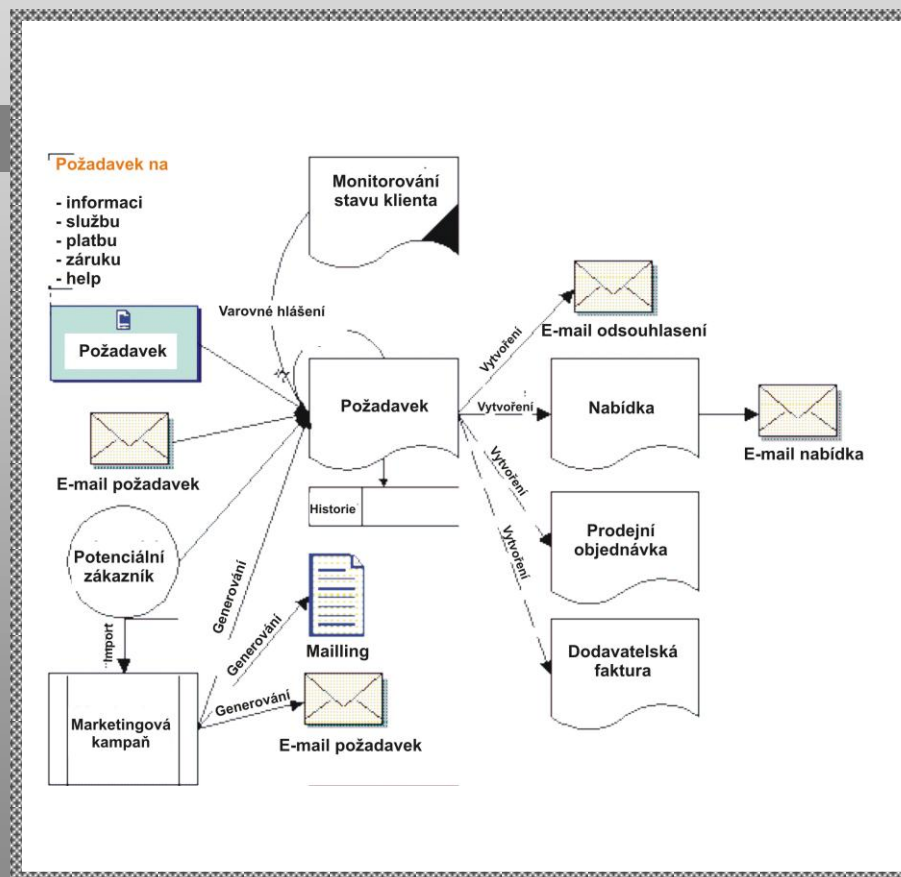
Požadavek na

- informaci
- službu
- platbu
- záruku
- help

Požadavek

E-mail požadavek

Potenciální zákazník

Import

Marketingová kampaň

Monitorování stavu klienta

Varovné hlášení

Požadavek

Historie

Generování

Generování

Mailling

Generování

E-mail požadavek

Vytvoření

E-mail odsouhlasení

Vytvoření

Nabídka

E-mail nabídka

Vytvoření

Prodejní objednávka

Vytvoření

Dodavatelská faktura